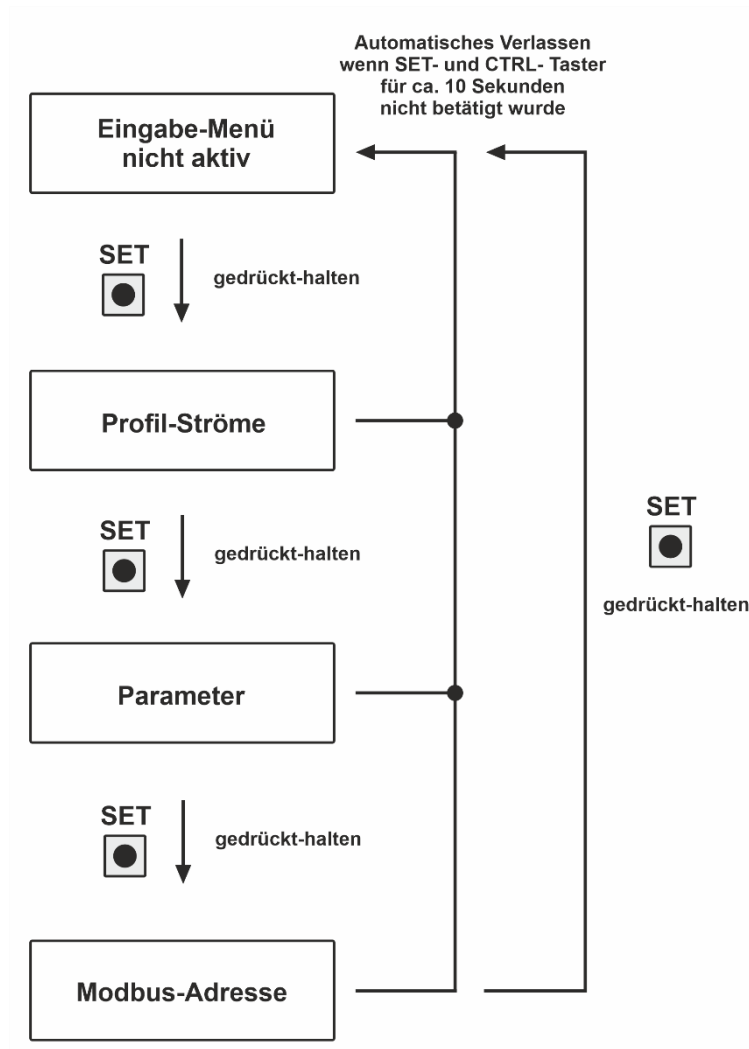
Automatisches Verlassen wenn SET- und CTRL- Taster für ca. 10 Sekunden nicht betätigt wurde

Eingabe-Menü nicht aktiv

SET

gedrückt-halten

Profil-Ströme

SET

gedrückt-halten

Parameter

SET

gedrückt-halten

Modbus-Adresse

SET

gedrückt-halten